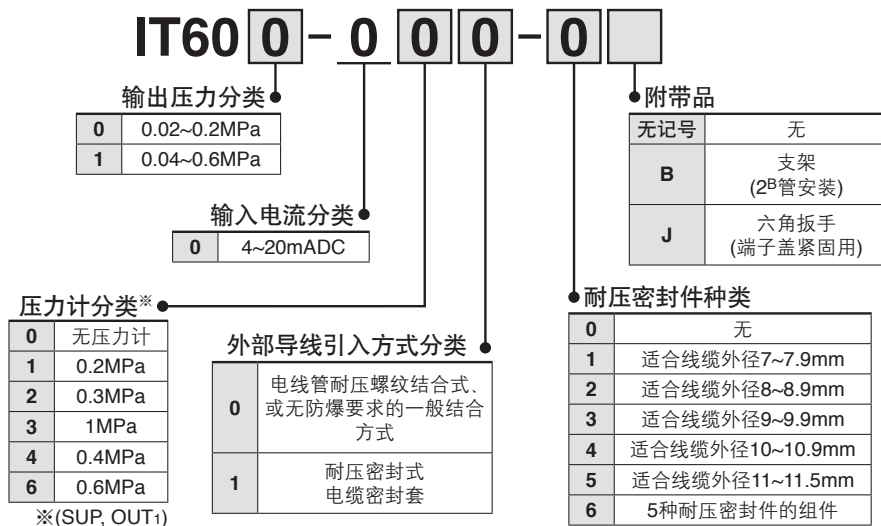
IT60 0 - 0 0 0 - 0

输出压力分类

| 0 | 0.02~0.2MPa |
|---|---|
| 1 | 0.04~0.6MPa |

输入电流分类

| 0 | 4~20mADC |
|---|---|

压力计分类※

| 0 | 无压力计 |
|---|---|
| 1 | 0.2MPa |
| 2 | 0.3MPa |
| 3 | 1MPa |
| 4 | 0.4MPa |
| 6 | 0.6MPa |

※(SUP, OUT1)

外部导线引入方式分类

| 0 | 电线管耐压螺纹结合式、或无防爆要求的一般结合方式 |
|---|---|
| 1 | 耐压密封式 电缆密封套 |

附带品

| 无记号 | 无 |
|---|---|
| B | 支架 ($2^B$管安装) |
| J | 六角扳手 (端子盖紧固用) |

耐压密封件种类

| 0 | 无 |
|---|---|
| 1 | 适合线缆外径7~7.9mm |
| 2 | 适合线缆外径8~8.9mm |
| 3 | 适合线缆外径9~9.9mm |
| 4 | 适合线缆外径10~10.9mm |
| 5 | 适合线缆外径11~11.5mm |
| 6 | 5种耐压密封件的组件 |